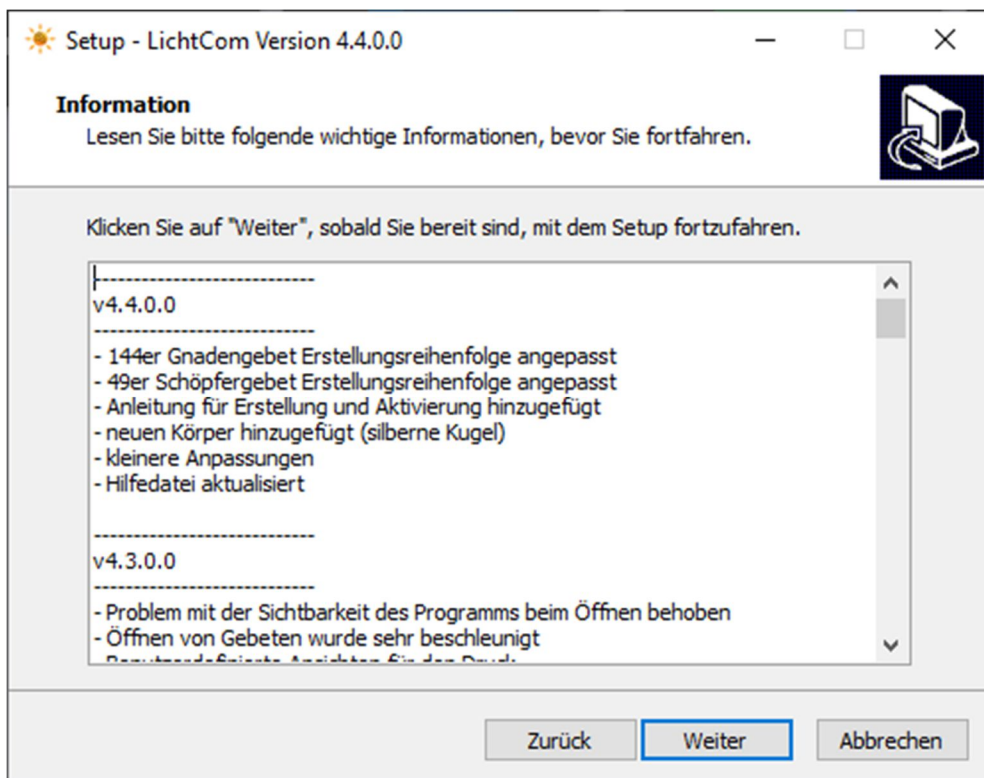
Setup - LichtCom Version 4.4.0.0

Information
Lesen Sie bitte folgende wichtige Informationen, bevor Sie fortfahren.

Klicken Sie auf "Weiter", sobald Sie bereit sind, mit dem Setup fortzufahren.

----------------------------
v4.4.0.0
----------------------------
- 144er Gnadengebet Erstellungsreihenfolge angepasst
- 49er Schöpfergebet Erstellungsreihenfolge angepasst
- Anleitung für Erstellung und Aktivierung hinzugefügt
- neuen Körper hinzugefügt (silberne Kugel)
- kleinere Anpassungen
- Hilfedatei aktualisiert

----------------------------
v4.3.0.0
----------------------------
- Problem mit der Sichtbarkeit des Programms beim Öffnen behoben
- Öffnen von Gebeten wurde sehr beschleunigt
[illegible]

Zurück Weiter Abbrechen